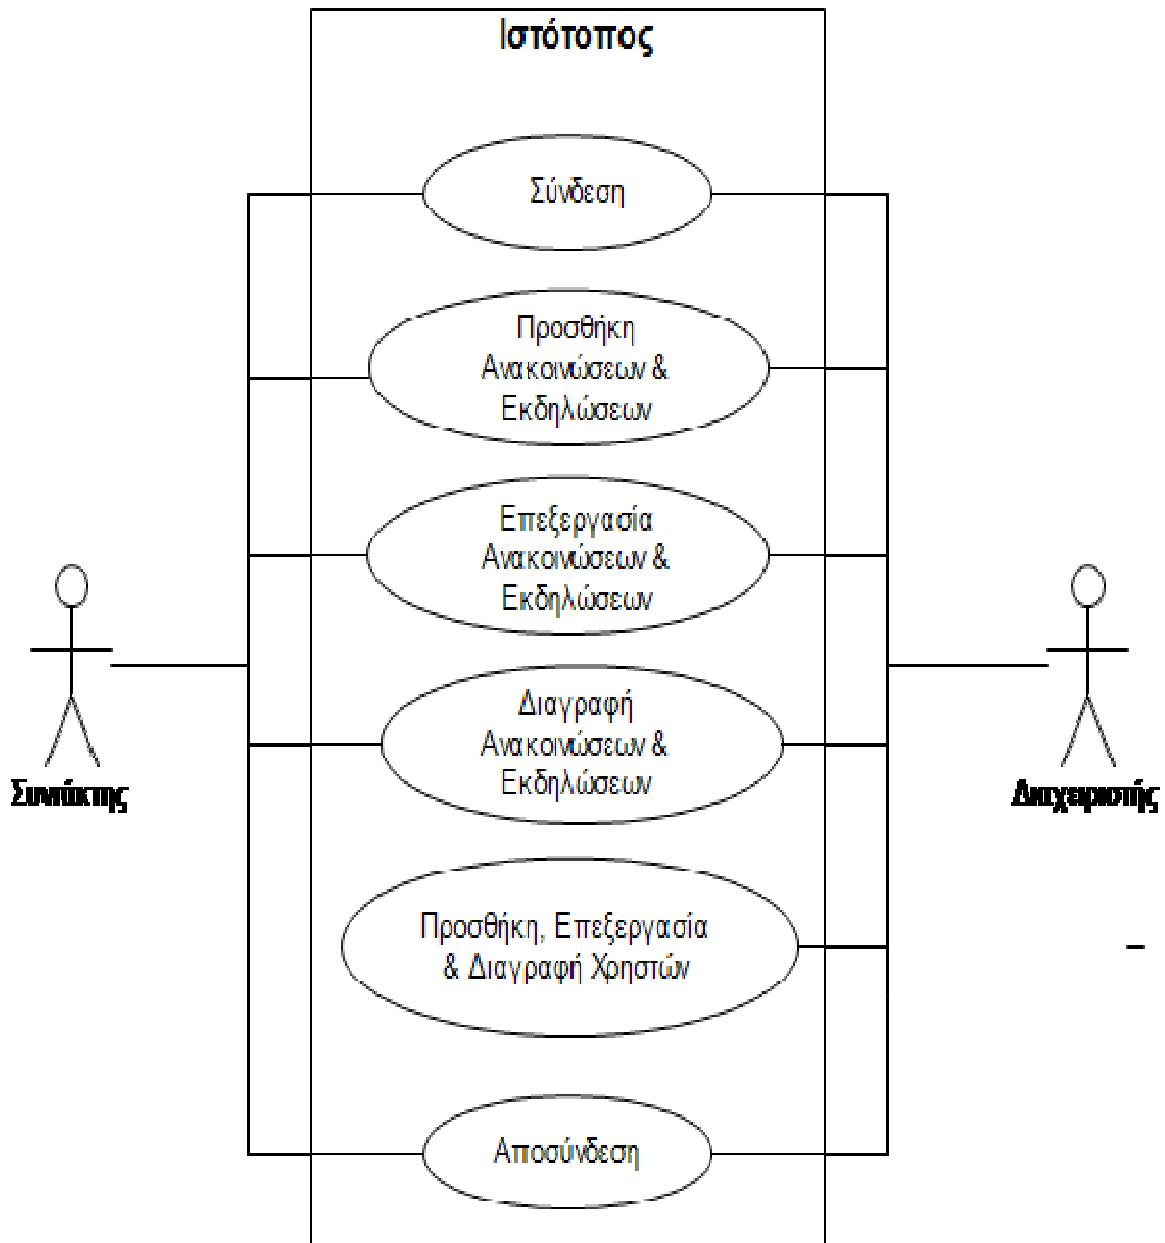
Ιστότοπος

Σύνδεση

Προσθήκη Ανακοινώσεων & Εκδηλώσεων

Επεξεργασία Ανακοινώσεων & Εκδηλώσεων

Διαγραφή Ανακοινώσεων & Εκδηλώσεων

Προσθήκη, Επεξεργασία & Διαγραφή Χρηστών

Αποσύνδεση

Συντάκτης

Διαχειριστής